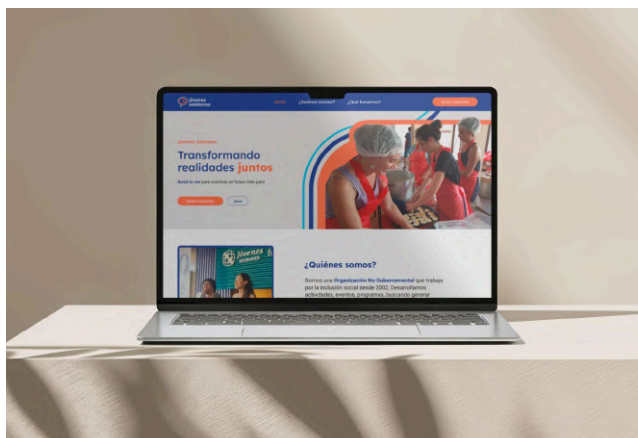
Jóvenes Solidarios

Inicio ¿Quiénes somos? ¿Qué hacemos? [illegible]

Jóvenes Solidarios

Transformando realidades juntos

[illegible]

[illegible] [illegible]

Jóvenes Solidarios

¿Quiénes somos?

Somos una Organización No Gubernamental que trabaja por la inclusión social desde 2002. Desarrollamos actividades, eventos, programas, buscando generar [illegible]